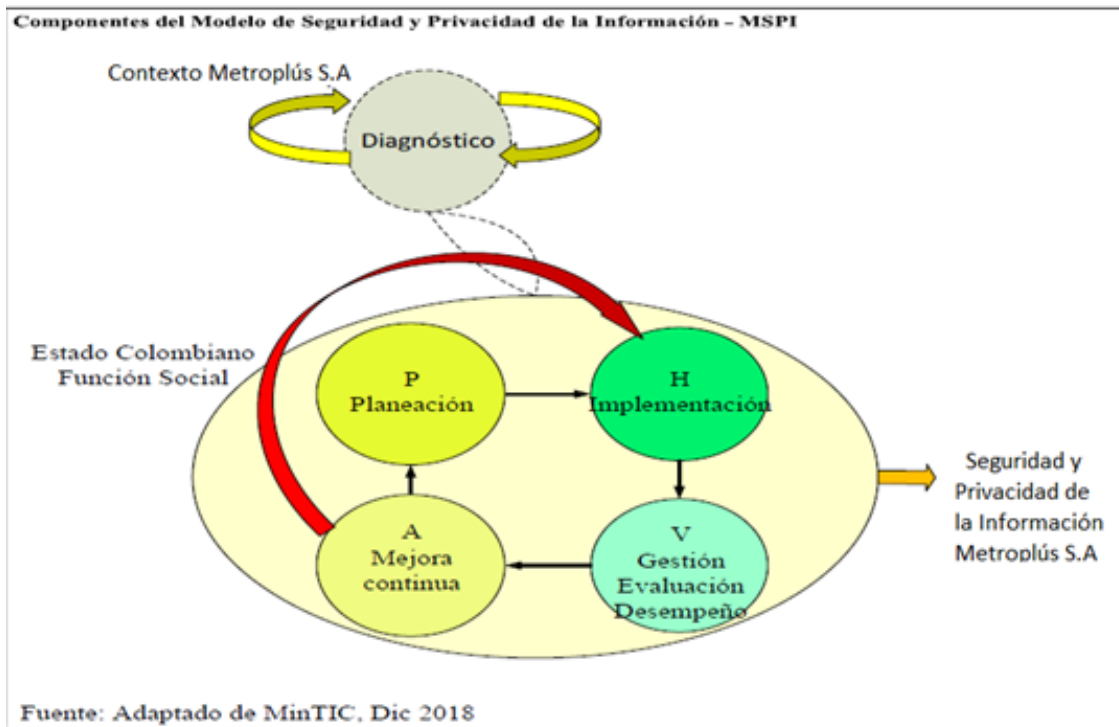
Componentes del Modelo de Seguridad y Privacidad de la Información – MSPI

Contexto Metroplús S.A

Diagnóstico

Estado Colombiano
Función Social

P
Planeación

H
Implementación

V
Gestión
Evaluación
Desempeño

A
Mejora
continua

Seguridad y Privacidad de la Información Metroplús S.A

Fuente: Adaptado de MinTIC, Dic 2018